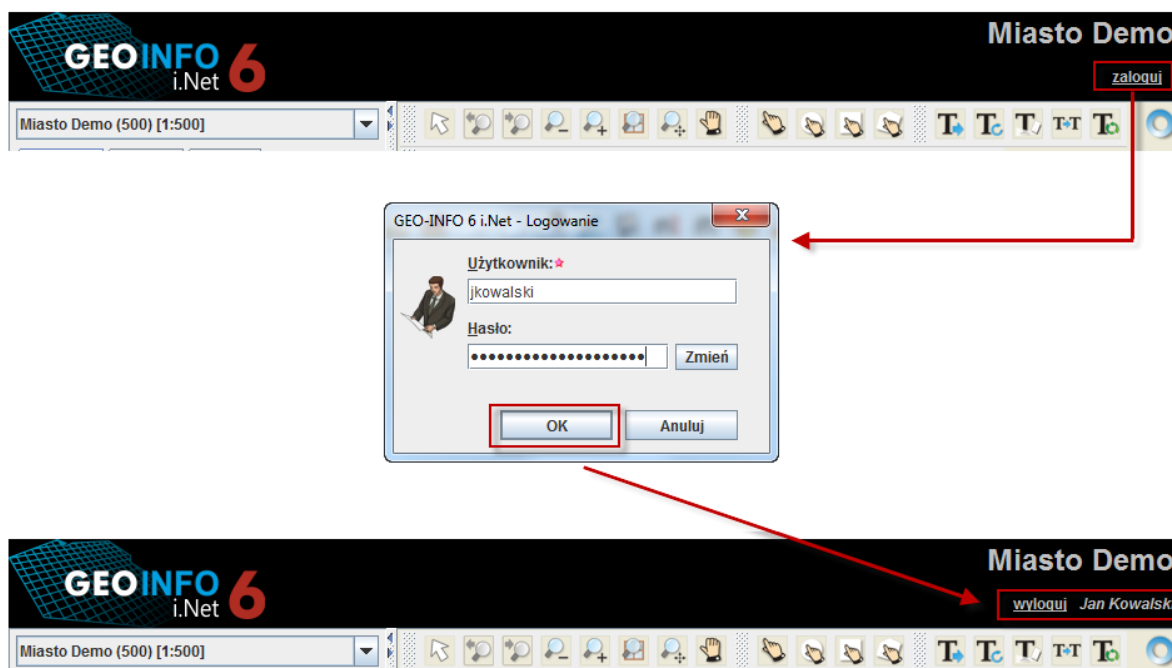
GEOINFO 6 i.Net

Miasto Demo

zaloguj

Miasto Demo (500) [1:500]

GEO-INFO 6 i.Net - Logowanie

Użytkownik:*

jkowalski

Hasło:

••••••••••••••••••••

Zmień

OK

Anuluj

GEOINFO 6 i.Net

Miasto Demo

wyloguj Jan Kowalsk

Miasto Demo (500) [1:500]